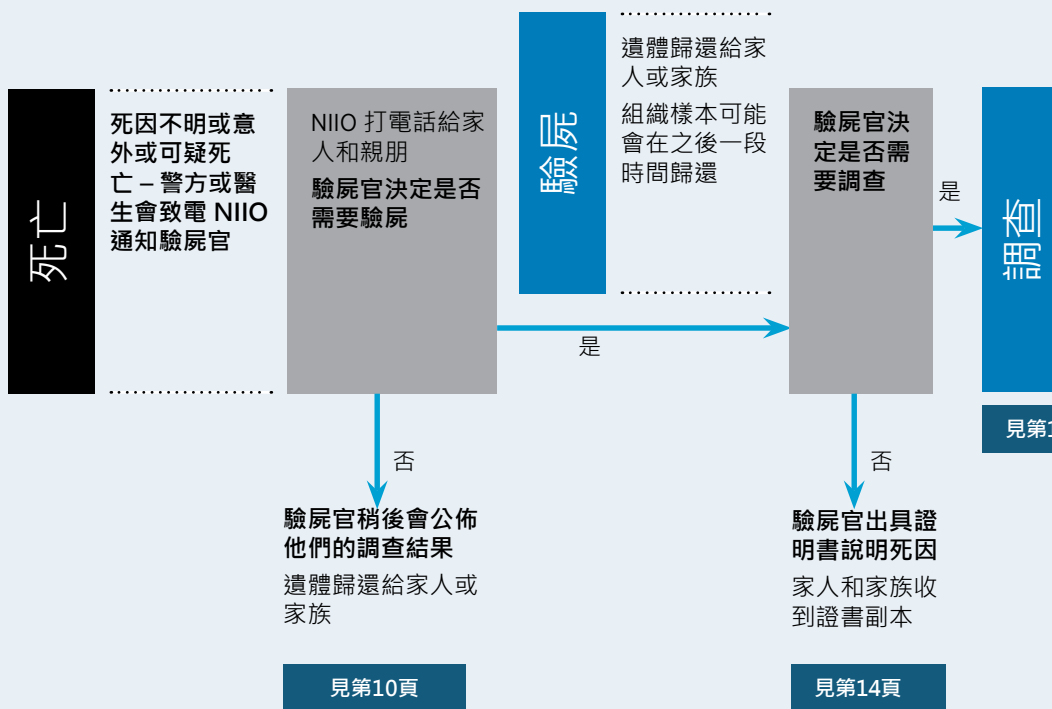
死亡

死因不明或意外或可疑死亡 – 警方或醫生會致電 NIIO 通知驗屍官

NIIO 打電話給家人和親朋

驗屍官決定是否需要驗屍

是

否

驗屍官稍後會公佈他們的調查結果

遺體歸還給家人或家族

見第10頁

驗屍

遺體歸還給家人或家族

組織樣本可能會在之後一段時間歸還

驗屍官決定是否需要調查

是

否

驗屍官出具證明書說明死因

家人和家族收到證書副本

見第14頁

調查

見第1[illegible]